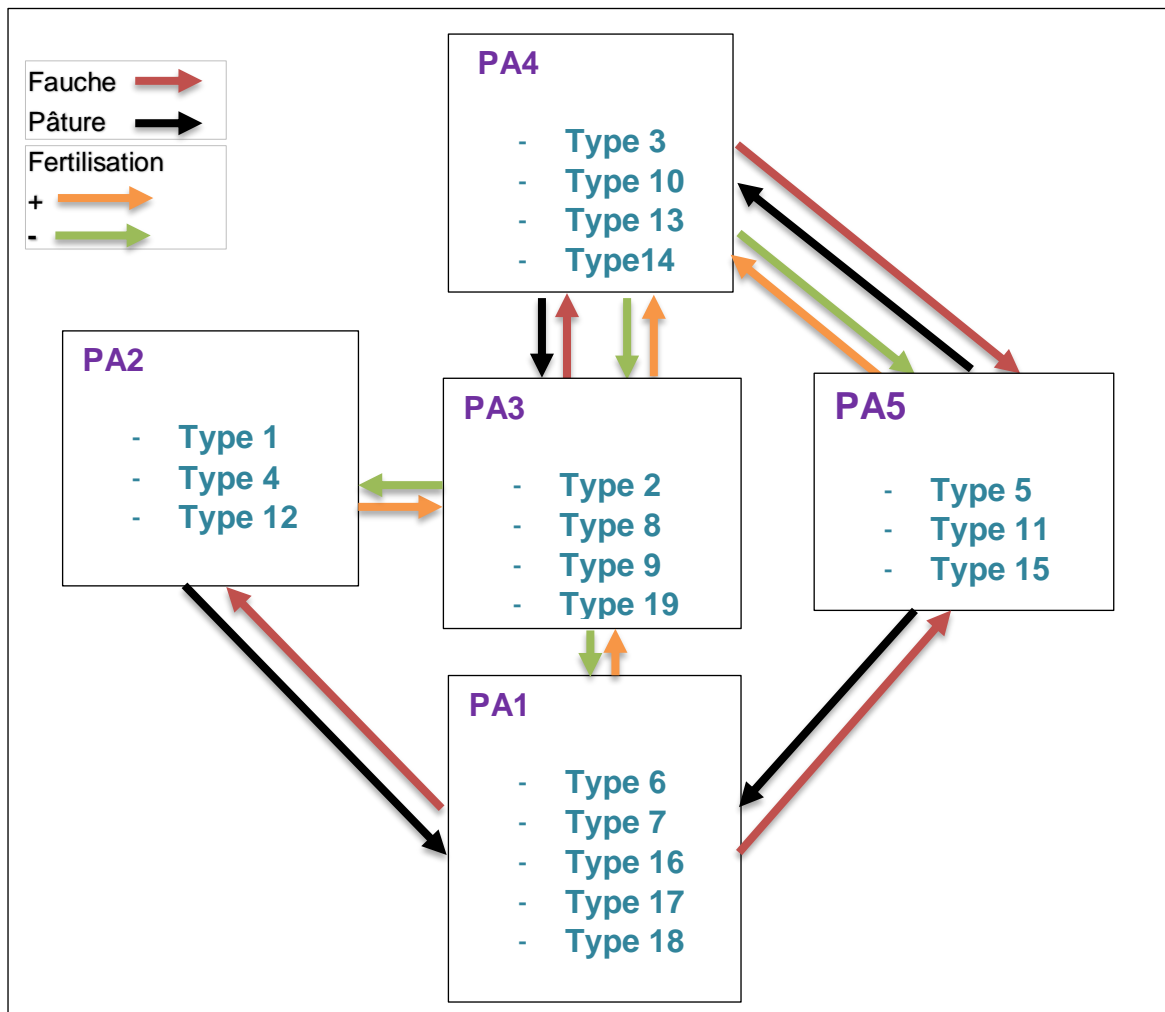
Fauche
Pâture
Fertilisation
+
-

PA4
- Type 3
- Type 10
- Type 13
- Type14

PA2
- Type 1
- Type 4
- Type 12

PA3
- Type 2
- Type 8
- Type 9
- Type 19

PA5
- Type 5
- Type 11
- Type 15

PA1
- Type 6
- Type 7
- Type 16
- Type 17
- Type 18